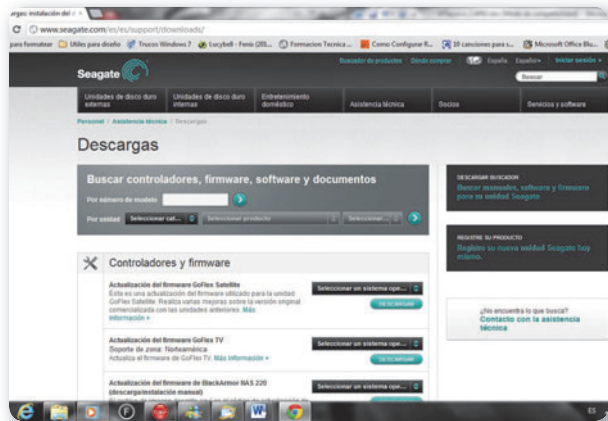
argas: instalación del d ×

www.seagate.com/es/es/support/downloads/

para formatear | Útiles para diseño | Trucos Windows 7 | Locybell - Fenix (205... | Formacion Tecnica ... | Como Configurar R... | 10 canciones para s... | Microsoft Office Blu...

Seagate

Buscador de productos | Dónde comprar | España | Español | Iniciar sesión

Buscar

Unidades de disco duro externas | Unidades de disco duro internas | Entretenimiento doméstico | Asistencia técnica | Socios | Servicios y software

Personal / Asistencia técnica / Descargas

Descargas

Buscar controladores, firmware, software y documentos

Por número de modelo

Por unidad | Seleccionar cat... | Seleccionar producto | Seleccionar...

DESCARGAR BUSCADOR
Buscar manuales, software y firmware para su unidad Seagate

REGISTRE SU PRODUCTO
Registre su nueva unidad Seagate hoy mismo.

Controladores y firmware

Actualización del firmware GoFlex Satellite
Esta es una actualización del firmware utilizado para la unidad GoFlex Satellite. Realiza varias mejoras sobre la versión original comercializada con las unidades anteriores. Más información »

Seleccionar un sistema ope...
DESCARGAR

Actualización del firmware GoFlex TV
Soporte de zona: Norteamérica
Actualiza el firmware de GoFlex TV. Más información »

Seleccionar un sistema ope...
DESCARGAR

Actualización del firmware de BlackArmor NAS 220 (descarga/instalación manual)

Seleccionar un sistema ope...

¿No encuentra lo que busca?
Contacto con la asistencia técnica

ES